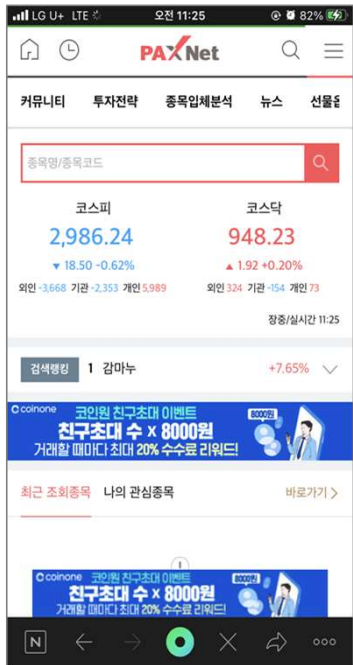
LG U+ LTE 오전 11:25 82%

PAXNet

커뮤니티 투자전략 종목입체분석 뉴스 선물옵

종목명/종목코드

코스피
2,986.24
▼ 18.50 -0.62%
외인 -3,668 기관 -2,353 개인 5,989

코스닥
948.23
▲ 1.92 +0.20%
외인 324 기관 -154 개인 73

장중/실시간 11:25

검색랭킹 1 감마누 +7.65%

coinone 코인원 친구초대 이벤트 8000원
친구초대 수 x 8000원
거래할 때마다 최대 20% 수수료 리워드!

최근 조회종목 나의 관심종목 바로가기 >

coinone 코인원 친구초대 이벤트 8000원
친구초대 수 x 8000원
거래할 때마다 최대 20% 수수료 리워드!

N